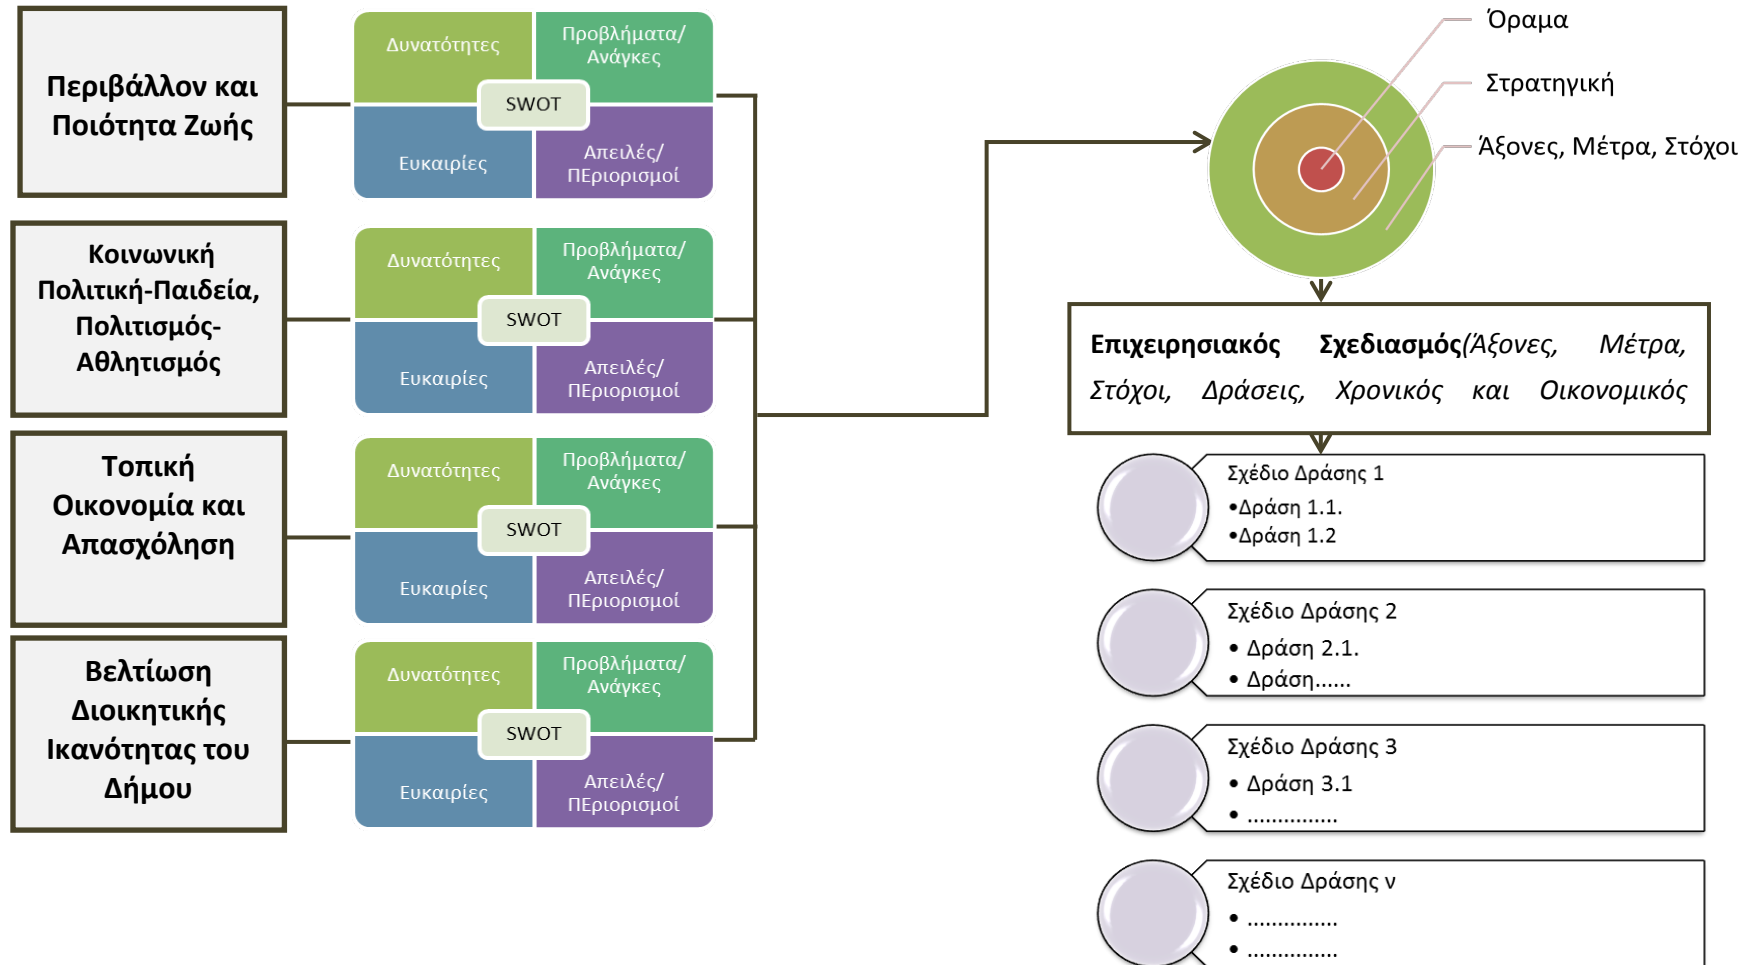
Περιβάλλον και Ποιότητα Ζωής

Δυνατότητες
Προβλήματα/ Ανάγκες
SWOT
Ευκαιρίες
Απειλές/ ΠΕριορισμοί

Κοινωνική Πολιτική-Παιδεία, Πολιτισμός-Αθλητισμός

Δυνατότητες
Προβλήματα/ Ανάγκες
SWOT
Ευκαιρίες
Απειλές/ ΠΕριορισμοί

Τοπική Οικονομία και Απασχόληση

Δυνατότητες
Προβλήματα/ Ανάγκες
SWOT
Ευκαιρίες
Απειλές/ ΠΕριορισμοί

Βελτίωση Διοικητικής Ικανότητας του Δήμου

Δυνατότητες
Προβλήματα/ Ανάγκες
SWOT
Ευκαιρίες
Απειλές/ ΠΕριορισμοί

Όραμα
Στρατηγική
Άξονες, Μέτρα, Στόχοι

**Επιχειρησιακός Σχεδιασμός**(Άξονες, Μέτρα, Στόχοι, Δράσεις, Χρονικός και Οικονομικός

Σχέδιο Δράσης 1
•Δράση 1.1.
•Δράση 1.2

Σχέδιο Δράσης 2
• Δράση 2.1.
• Δράση......

Σχέδιο Δράσης 3
• Δράση 3.1
• ..............

Σχέδιο Δράσης ν
• ..............
• ..............